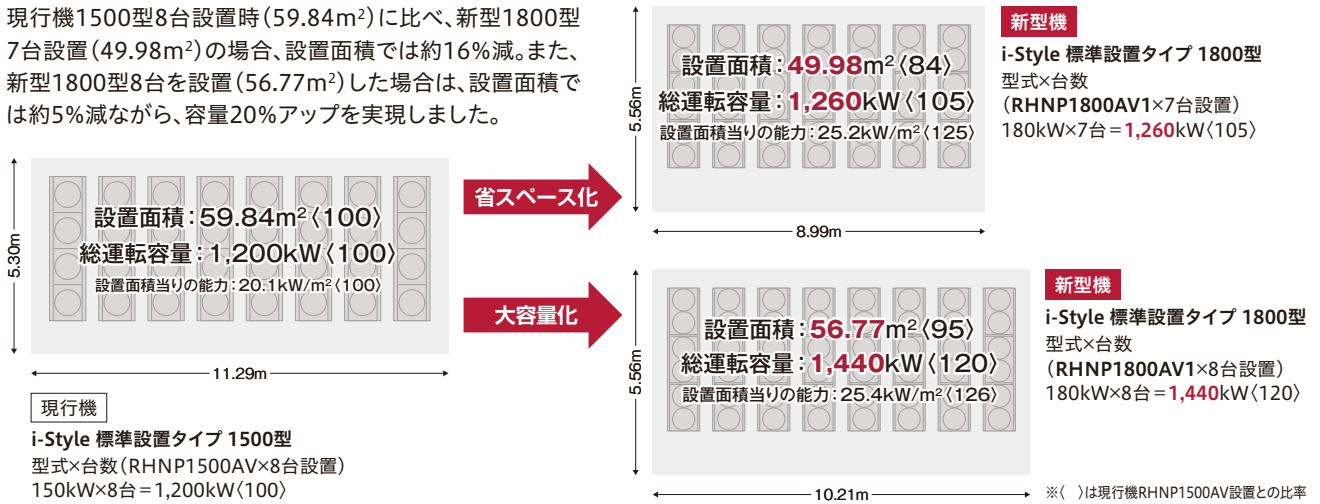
現行機1500型8台設置時（59.84m$^2$）に比べ、新型1800型7台設置（49.98m$^2$）の場合、設置面積では約16%減。また、新型1800型8台を設置（56.77m$^2$）した場合は、設置面積では約5%減ながら、容量20%アップを実現しました。

5.30m

設置面積：59.84m$^2$〈100〉
総運転容量：1,200kW〈100〉
設置面積当りの能力：20.1kW/m$^2$〈100〉

11.29m

現行機
i-Style 標準設置タイプ 1500型
型式×台数（RHNP1500AV×8台設置）
150kW×8台＝1,200kW〈100〉

省スペース化

大容量化

5.56m

設置面積：49.98m$^2$〈84〉
総運転容量：1,260kW〈105〉
設置面積当りの能力：25.2kW/m$^2$〈125〉

8.99m

新型機
i-Style 標準設置タイプ 1800型
型式×台数
（RHNP1800AV1×7台設置）
180kW×7台＝1,260kW〈105〉

5.56m

設置面積：56.77m$^2$〈95〉
総運転容量：1,440kW〈120〉
設置面積当りの能力：25.4kW/m$^2$〈126〉

10.21m

新型機
i-Style 標準設置タイプ 1800型
型式×台数
（RHNP1800AV1×8台設置）
180kW×8台＝1,440kW〈120〉

※〈 〉は現行機RHNP1500AV設置との比率